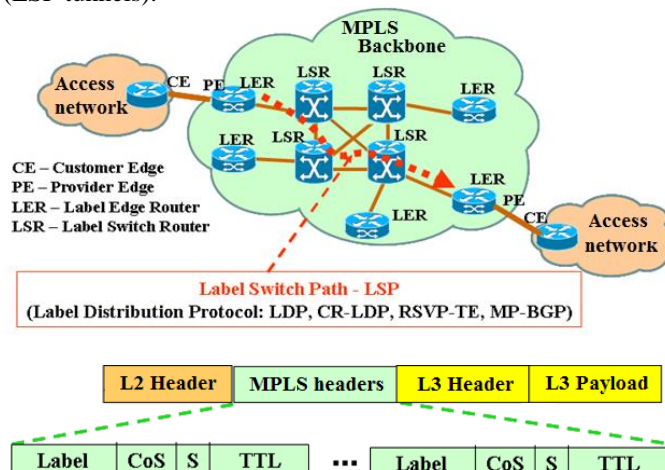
(LSP tunnels).

MPLS Backbone

Access network

CE

PE

LER

LSR

LSR

LER

LER

LSR

LSR

LER

PE

CE

LER

Access network

CE – Customer Edge
PE – Provider Edge
LER – Label Edge Router
LSR – Label Switch Router

Label Switch Path - LSP
(Label Distribution Protocol: LDP, CR-LDP, RSVP-TE, MP-BGP)

| L2 Header | MPLS headers | L3 Header | L3 Payload |
|---|---|---|---|

| Label | CoS | S | TTL |
|---|---|---|---|

...

| Label | CoS | S | TTL |
|---|---|---|---|